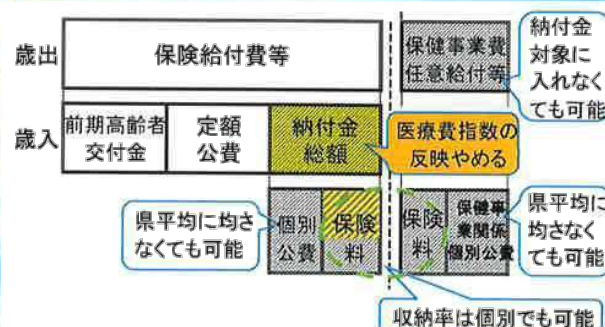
歳出
保険給付費等
保健事業費
任意給付等
納付金対象に入れなくても可能
歳入
前期高齢者交付金
定額公費
納付金総額
医療費指数の反映やめる
県平均に均さなくても可能
個別公費
保険料
保険料
保健事業関係個別公費
県平均に均さなくても可能
収納率は個別でも可能